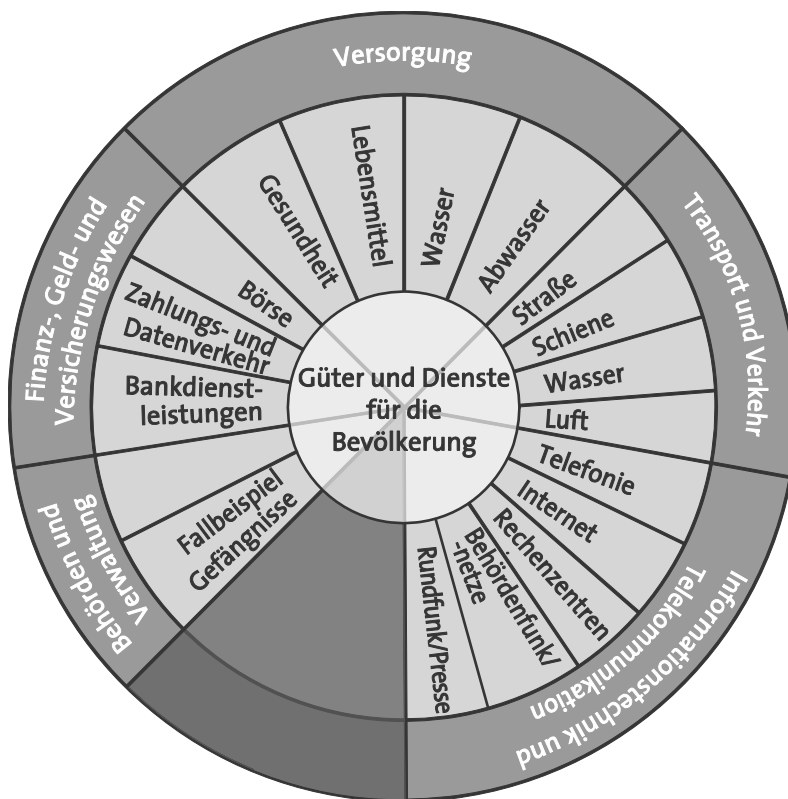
Versorgung

Lebensmittel
Wasser
Abwasser
Gesundheit

Transport und Verkehr

Straße
Schiene
Wasser
Luft

Informationstechnik und Telekommunikation

Telefonie
Internet
Rechenzentren
Behördenfunk/-netze
Rundfunk/Presse

Behörden und Verwaltung

Fallbeispiel Gefängnisse

Finanz-, Geld- und Versicherungswesen

Börse
Zahlungs- und Datenverkehr
Bankdienstleistungen

Güter und Dienste für die Bevölkerung